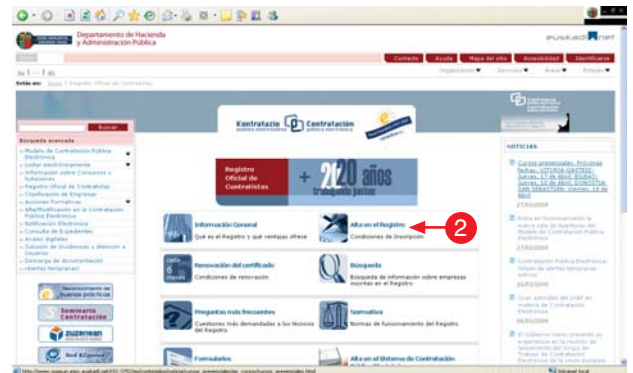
Departamento de Hacienda y Administración Pública

euskadi.net

Contacto | Ayuda | Mapa del sitio | Accesibilidad | Identificarse

Organismos ▾ | Servicios ▾ | Áreas ▾ | Enlaces ▾

Estás en: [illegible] / Registro Oficial de Contratistas

Buscar

Búsqueda avanzada

» Modelo de Contratación Pública Electrónica
» Lizitar elektronikoarena
» Información sobre Concursos y Subastas
» Registro Oficial de Contratistas
» Clasificación de Empresas
» Acciones Formativas
» Alta/Modificación en la Contratación Pública Electrónica
» Notificación Electrónica
» Consulta de Expedientes
» Avales digitales
» Solución de Incidencias y Atención a Usuarios
» Descarga de documentación
» ¡Alertas temporales!

buenas prácticas

Seminario Contratación

zuzenean

Red KZgunea

Kontratazio | Contratación

Registro Oficial de Contratistas

+ 20 años

Información General
Qué es el Registro y qué ventajas ofrece

Alta en el Registro
Condiciones de Inscripción

2

Renovación del certificado
Condiciones de renovación

Búsqueda
Búsqueda de información sobre empresas inscritas en el Registro

Preguntas más frecuentes
Cuestiones más demandadas a los técnicos del Registro

Normativa
Normas de funcionamiento del Registro

Formularios

Alta en el Sistema de Contratación

NOTICIAS

Cursos presenciales. Próximas fechas: VITORIA-GASTEIZ: Jueves, 17 de Abril. BILBAO: Jueves, 24 de Abril. DONOSTIA-SAN SEBASTIÁN: Viernes, 18 de Abril
17/04/2008

Entra en funcionamiento la nueva sala de apertura del Modelo de Contratación Pública Electrónica
17/03/2008

Contratación Pública Electrónica: listado de alertas temporales activas
21/01/2008

Gran actividad del DAP en materia de Contratación Electrónica
14/12/2007

El Gobierno Vasco presentó su experiencia en la reunión de lanzamiento del Grupo de Trabajo de Contratación Electrónica de la Unión Europea
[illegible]

Internet local